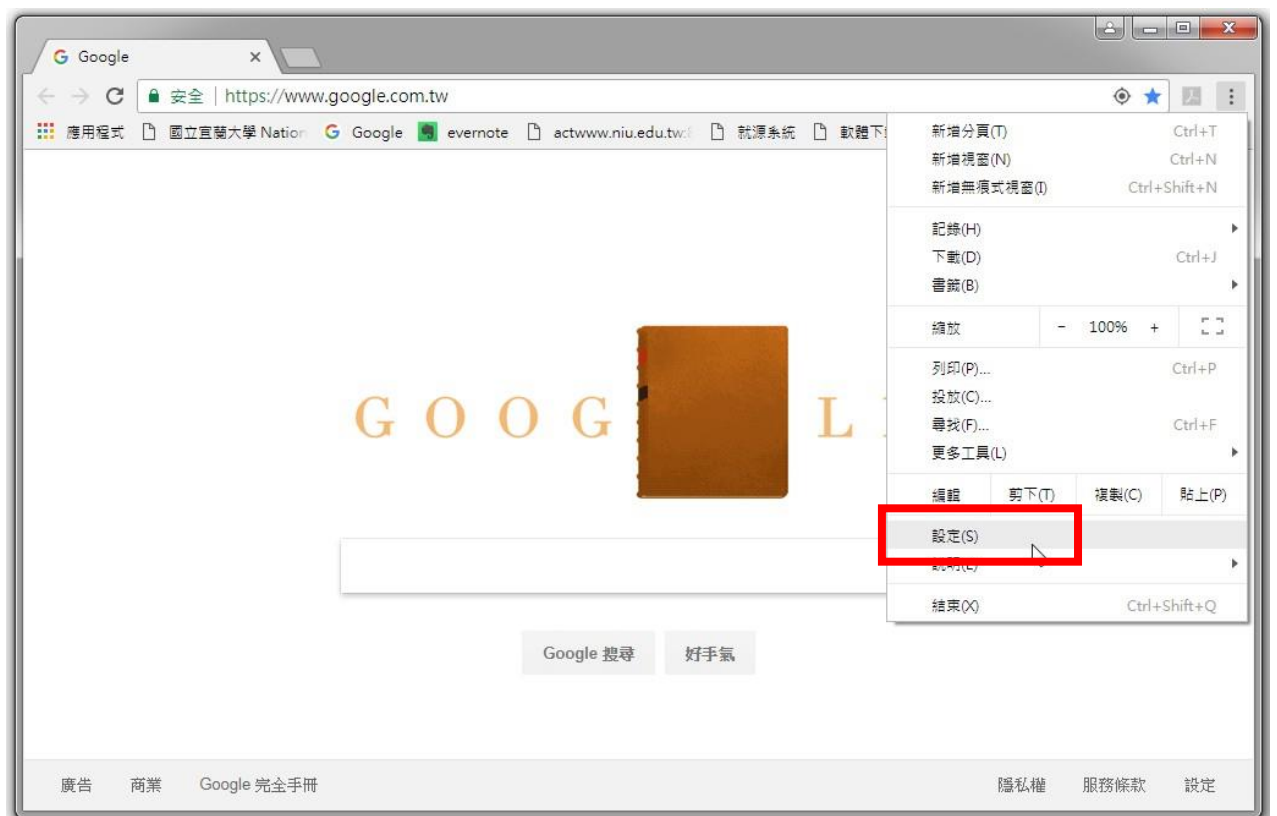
Google ×

安全 | https://www.google.com.tw

應用程式 國立宜蘭大學 Nation Google evernote actwww.niu.edu.tw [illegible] 就源系統 軟體下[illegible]

新增分頁(T) Ctrl+T
新增視窗(N) Ctrl+N
新增無痕式視窗(I) Ctrl+Shift+N

記錄(H)
下載(D) Ctrl+J
書籤(B)

縮放 - 100% +

列印(P)... Ctrl+P
投放(C)...
尋找(F)... Ctrl+F
更多工具(L)

編輯 剪下(T) 複製(C) 貼上(P)

設定(S)
說明(L)

結束(X) Ctrl+Shift+Q

G O O G L

Google 搜尋 好手氣

廣告 商業 Google 完全手冊 隱私權 服務條款 設定